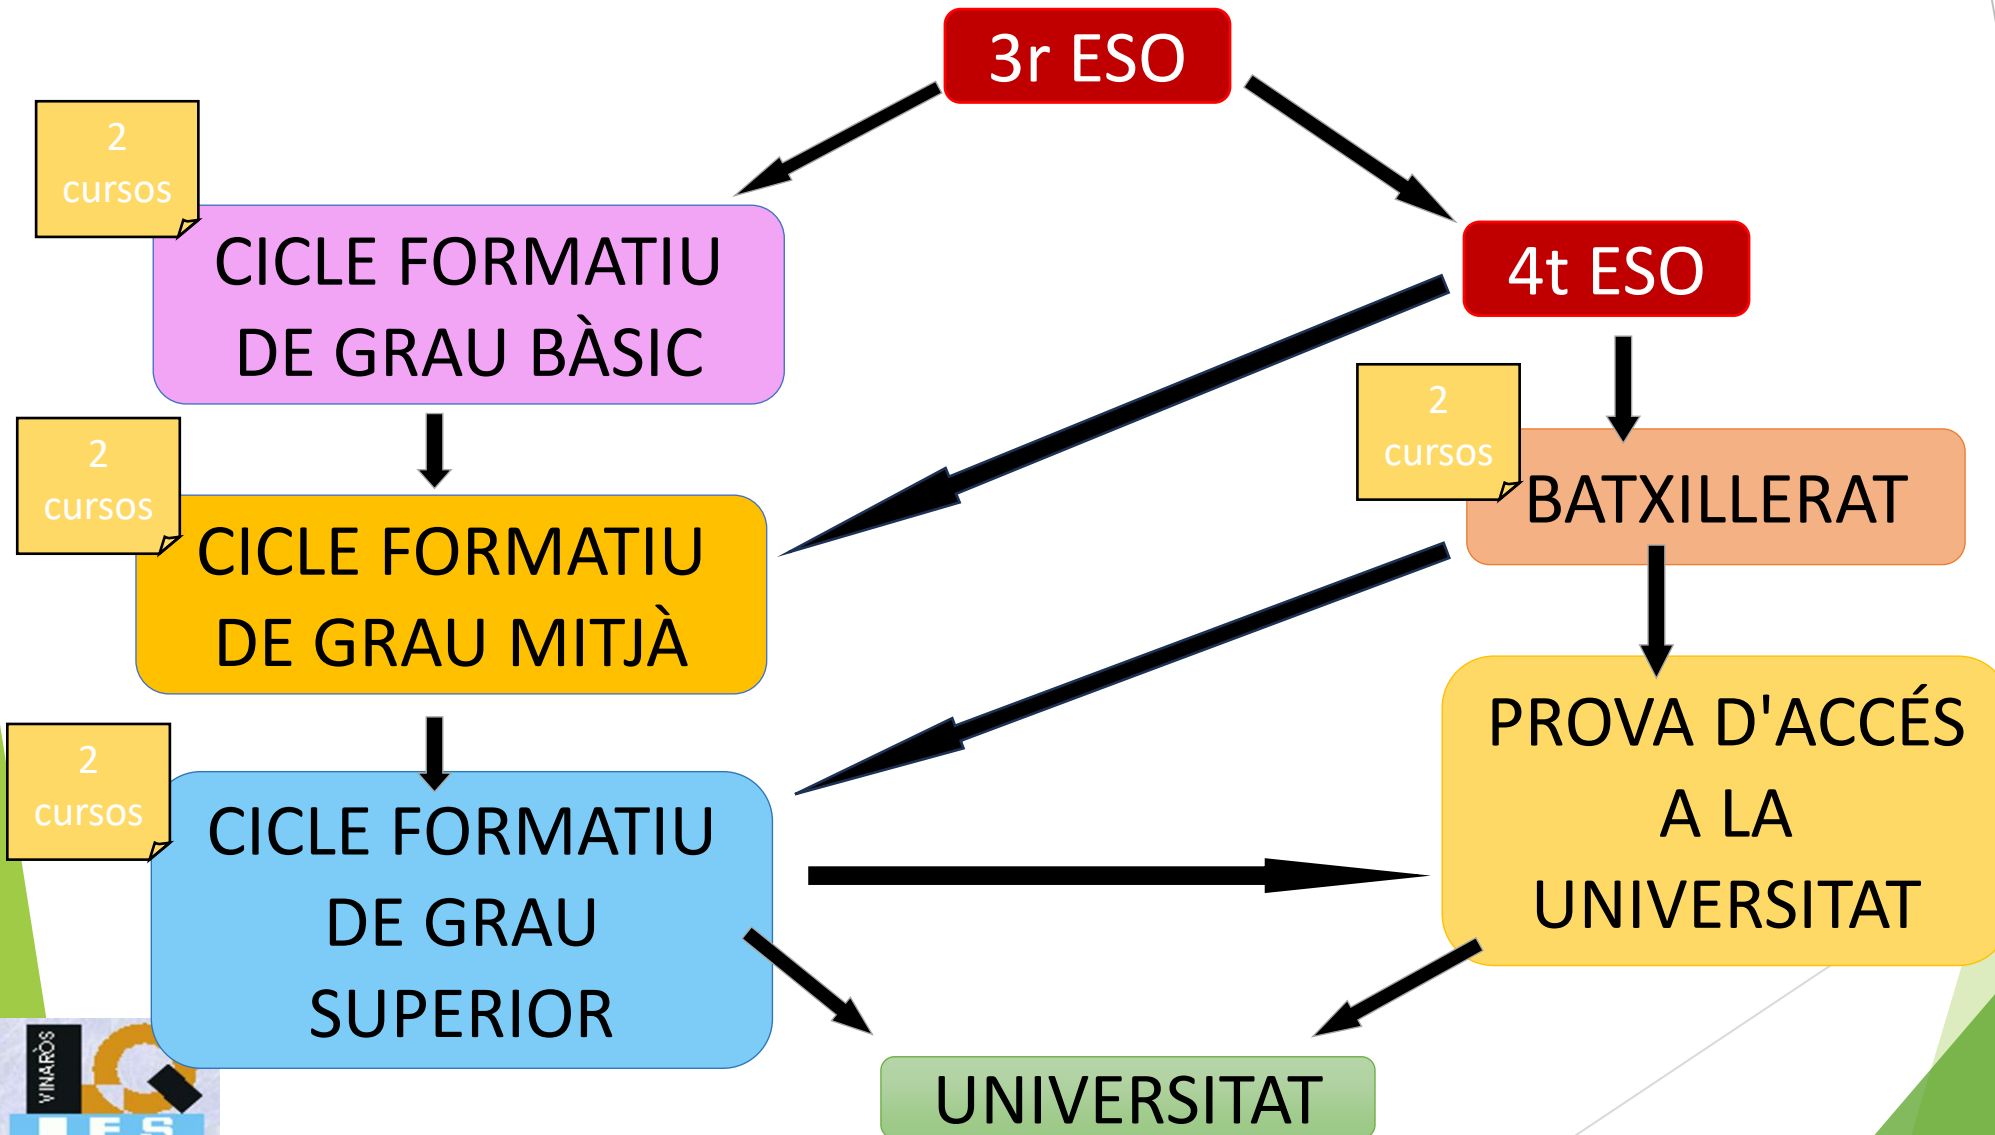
3r ESO

2 cursos

CICLE FORMATIU DE GRAU BÀSIC

4t ESO

2 cursos

BATXILLERAT

2 cursos

CICLE FORMATIU DE GRAU MITJÀ

PROVA D'ACCÉS A LA UNIVERSITAT

2 cursos

CICLE FORMATIU DE GRAU SUPERIOR

VINARÒS

I E S

UNIVERSITAT